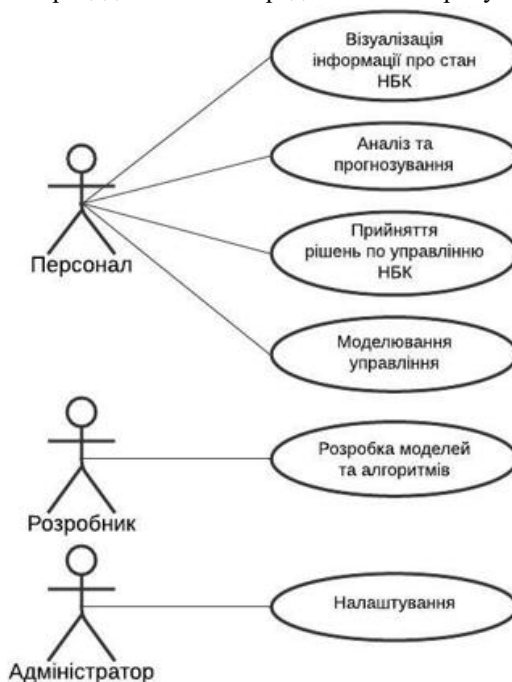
Візуалізація інформації про стан НБК

Аналіз та прогнозування

Прийняття рішень по управлінню НБК

Моделювання управління

Персонал

Розробка моделей та алгоритмів

Розробник

Налаштування

Адміністратор